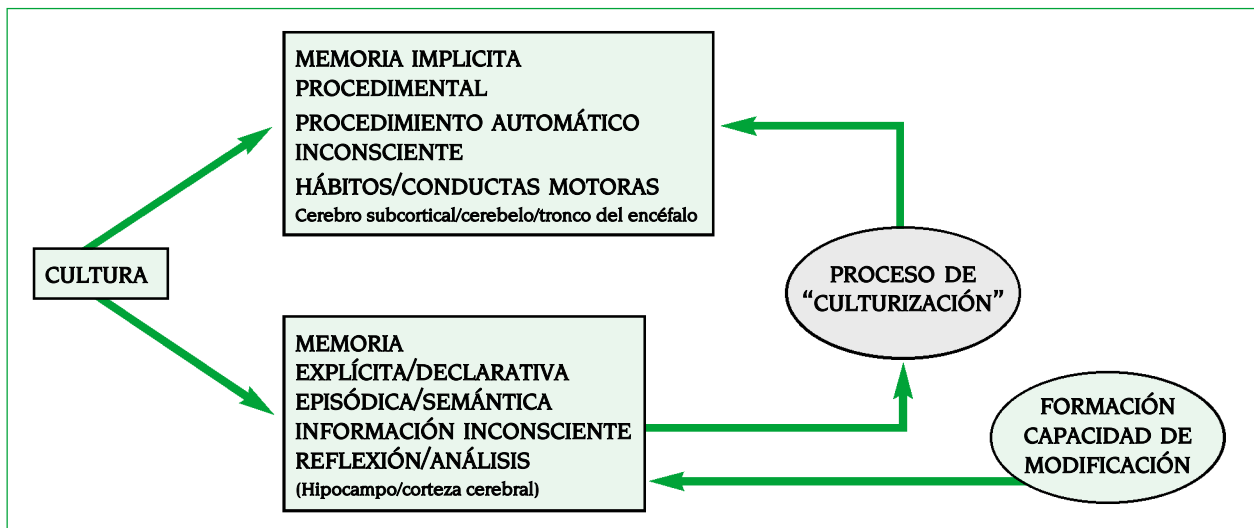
MEMORIA IMPLICITA
PROCEDIMENTAL
PROCEDIMIENTO AUTOMÁTICO
INCONSCIENTE
HÁBITOS/CONDUCTAS MOTORAS
Cerebro subcortical/cerebelo/tronco del encéfalo

CULTURA

PROCESO DE "CULTURIZACIÓN"

MEMORIA
EXPLÍCITA/DECLARATIVA
EPISÓDICA/SEMÁNTICA
INFORMACIÓN INCONSCIENTE
REFLEXIÓN/ANÁLISIS
(Hipocampo/corteza cerebral)

FORMACIÓN
CAPACIDAD DE
MODIFICACIÓN